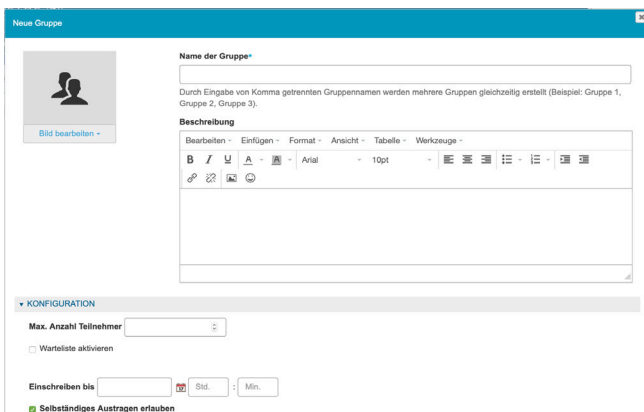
Neue Gruppe

Bild bearbeiten

Name der Gruppe*

Durch Eingabe von Komma getrennten Gruppennamen werden mehrere Gruppen gleichzeitig erstellt (Beispiel: Gruppe 1, Gruppe 2, Gruppe 3).

Beschreibung

Bearbeiten Einfügen Format Ansicht Tabelle Werkzeuge

B I U A Arial 10pt

KONFIGURATION

Max. Anzahl Teilnehmer

Warteliste aktivieren

Einschreiben bis Std. : Min.

Selbständiges Austragen erlauben